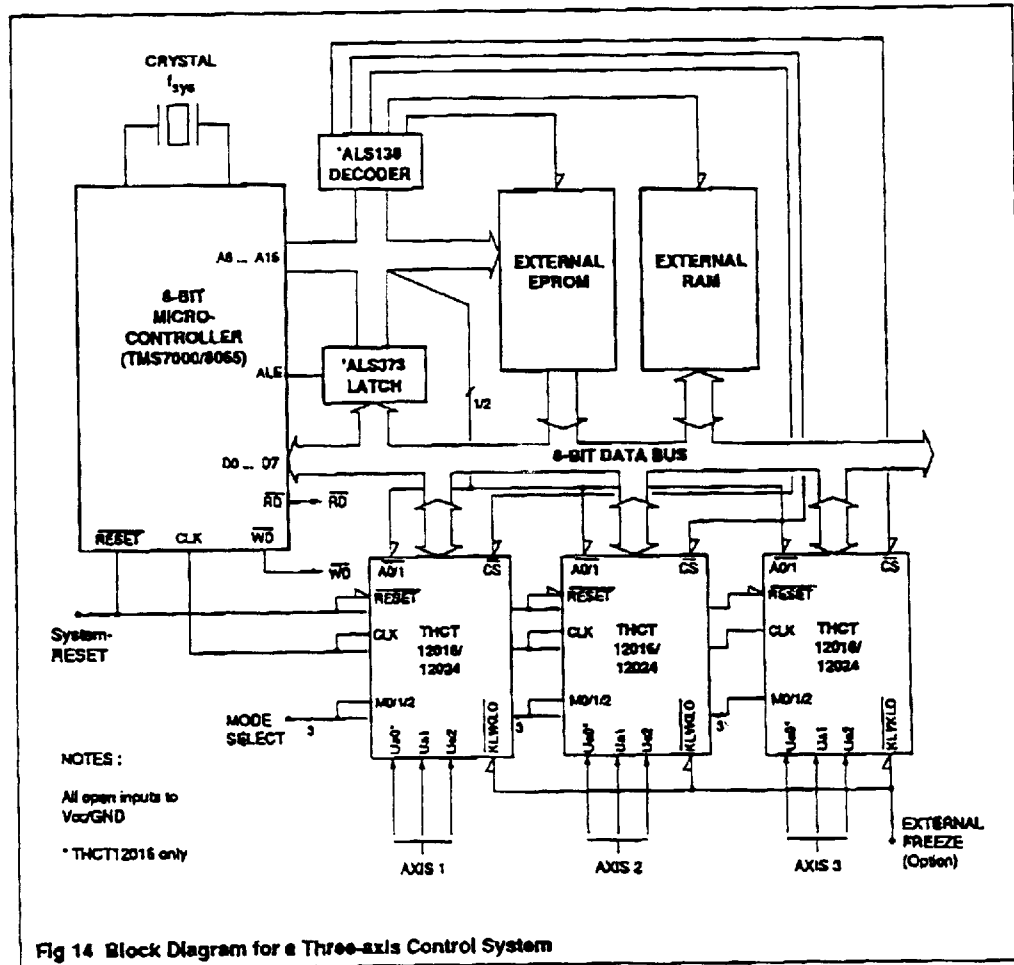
CRYSTAL
$f_{sys}$

'ALS138
DECODER

A8 ... A15

8-BIT
MICRO-
CONTROLLER
(TMS7000/8065)

EXTERNAL
EPROM

EXTERNAL
RAM

ALE

'ALS373
LATCH

$f_{1/2}$

D0 ... D7

8-BIT DATA BUS

$\overline{RD}$ — $\overline{RD}$

$\overline{RESET}$ CLK $\overline{WD}$

$\overline{WD}$

A0/1 $\overline{CS}$
$\overline{RESET}$
CLK
THCT
12016/
12024
M0/1/2
Ua0* Ua1 Ua2 KLWKLO

A0/1 $\overline{CS}$
$\overline{RESET}$
CLK
THCT
12016/
12024
M0/1/2
Ua0* Ua1 Ua2 KLWKLO

A0/1 $\overline{CS}$
$\overline{RESET}$
CLK
THCT
12016/
12024
M0/1/2
Ua0* Ua1 Ua2 KLWKLO

System-
RESET

MODE
SELECT
3

3

3

NOTES :

All open inputs to
Vcc/GND

* THCT12016 only

AXIS 1

AXIS 2

AXIS 3

EXTERNAL
FREEZE
(Option)

Fig 14 Block Diagram for a Three-axis Control System